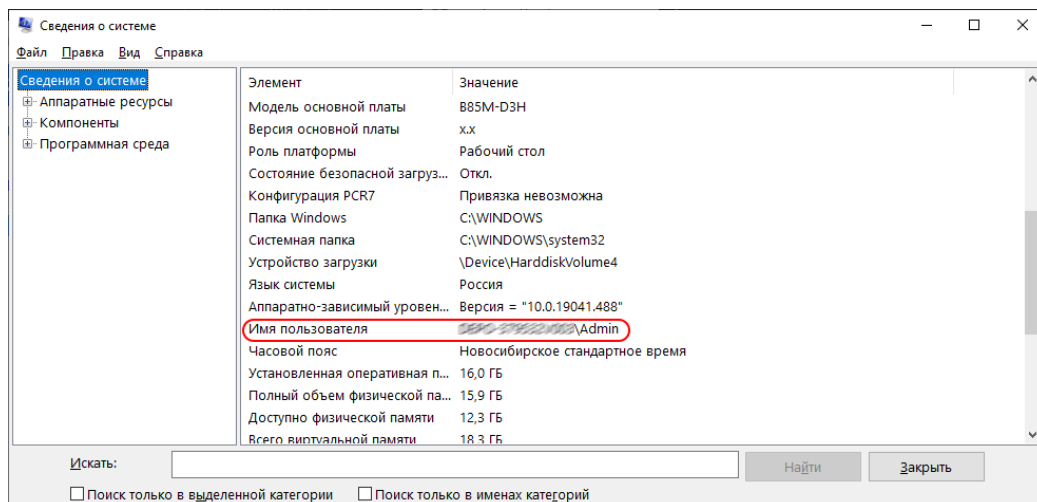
Сведения о системе

Файл Правка Вид Справка

Сведения о системе
Аппаратные ресурсы
Компоненты
Программная среда

| Элемент | Значение |
|---|---|
| Модель основной платы | B85M-D3H |
| Версия основной платы | x.x |
| Роль платформы | Рабочий стол |
| Состояние безопасной загруз... | Откл. |
| Конфигурация PCR7 | Привязка невозможна |
| Папка Windows | C:\WINDOWS |
| Системная папка | C:\WINDOWS\system32 |
| Устройство загрузки | \Device\HarddiskVolume4 |
| Язык системы | Россия |
| Аппаратно-зависимый уровен... | Версия = "10.0.19041.488" |
| Имя пользователя | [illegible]\Admin |
| Часовой пояс | Новосибирское стандартное время |
| Установленная оперативная п... | 16,0 ГБ |
| Полный объем физической па... | 15,9 ГБ |
| Доступно физической памяти | 12,3 ГБ |
| Всего виртуальной памяти | 18,3 ГБ |

Искать:
Найти
Закрыть
Поиск только в выделенной категории
Поиск только в именах категорий